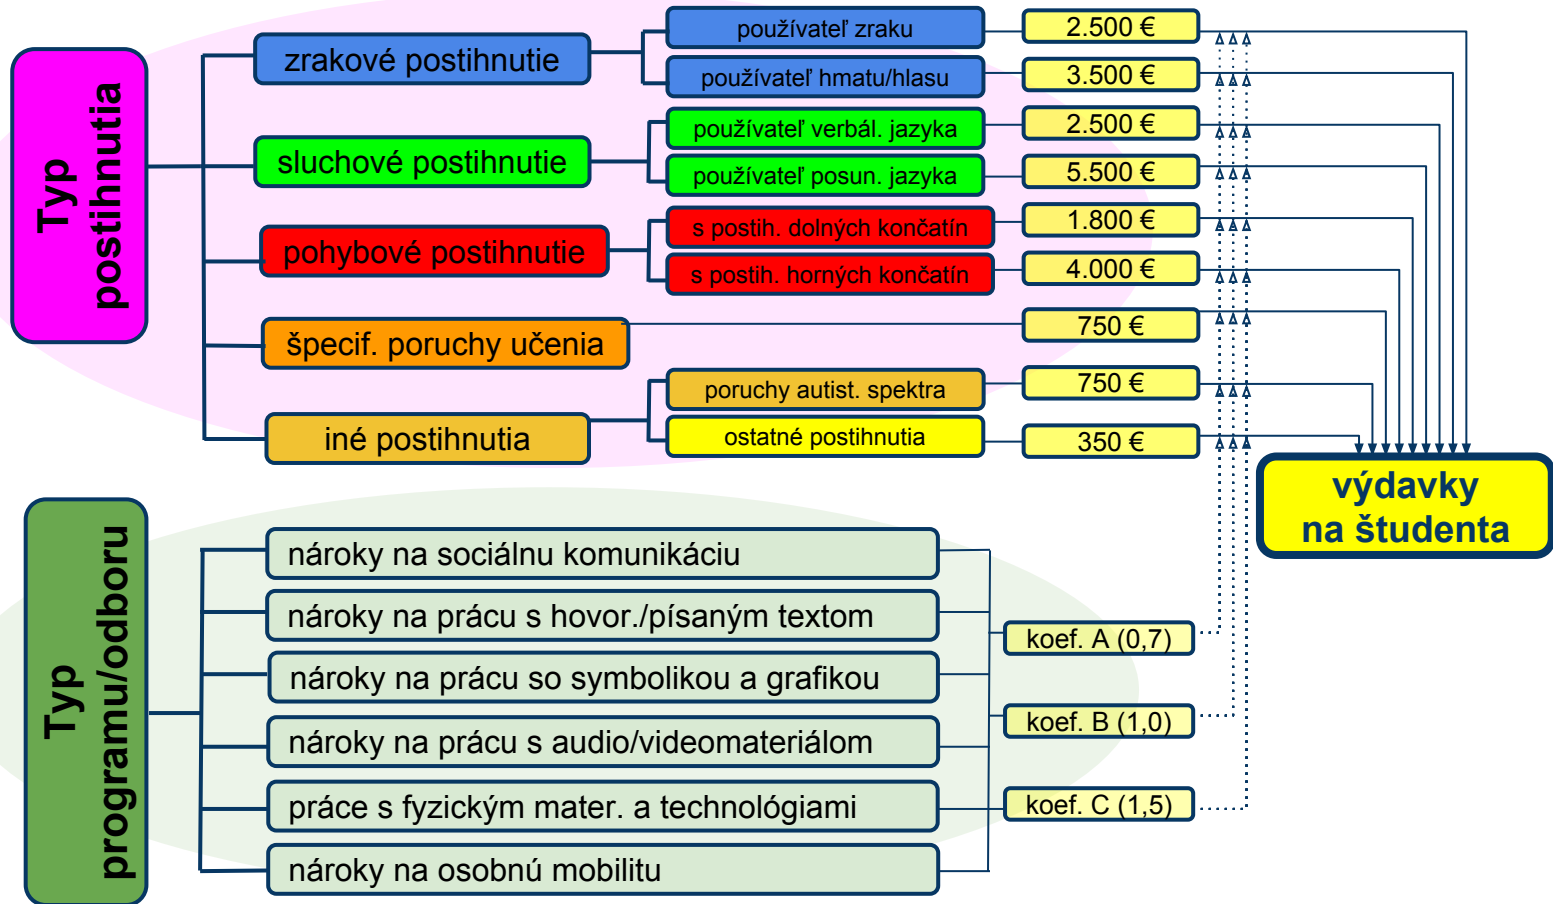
Typ postihnutia

zrakové postihnutie
používateľ zraku
2.500 €
používateľ hmatu/hlasu
3.500 €

sluchové postihnutie
používateľ verbál. jazyka
2.500 €
používateľ posun. jazyka
5.500 €

pohybové postihnutie
s postih. dolných končatín
1.800 €
s postih. horných končatín
4.000 €

špecif. poruchy učenia
750 €

iné postihnutia
poruchy autist. spektra
750 €
ostatné postihnutia
350 €

výdavky na študenta

Typ programu/odboru

nároky na sociálnu komunikáciu
nároky na prácu s hovor./písaným textom
nároky na prácu so symbolikou a grafikou
nároky na prácu s audio/videomateriálom
práce s fyzickým mater. a technológiami
nároky na osobnú mobilitu

koef. A (0,7)
koef. B (1,0)
koef. C (1,5)